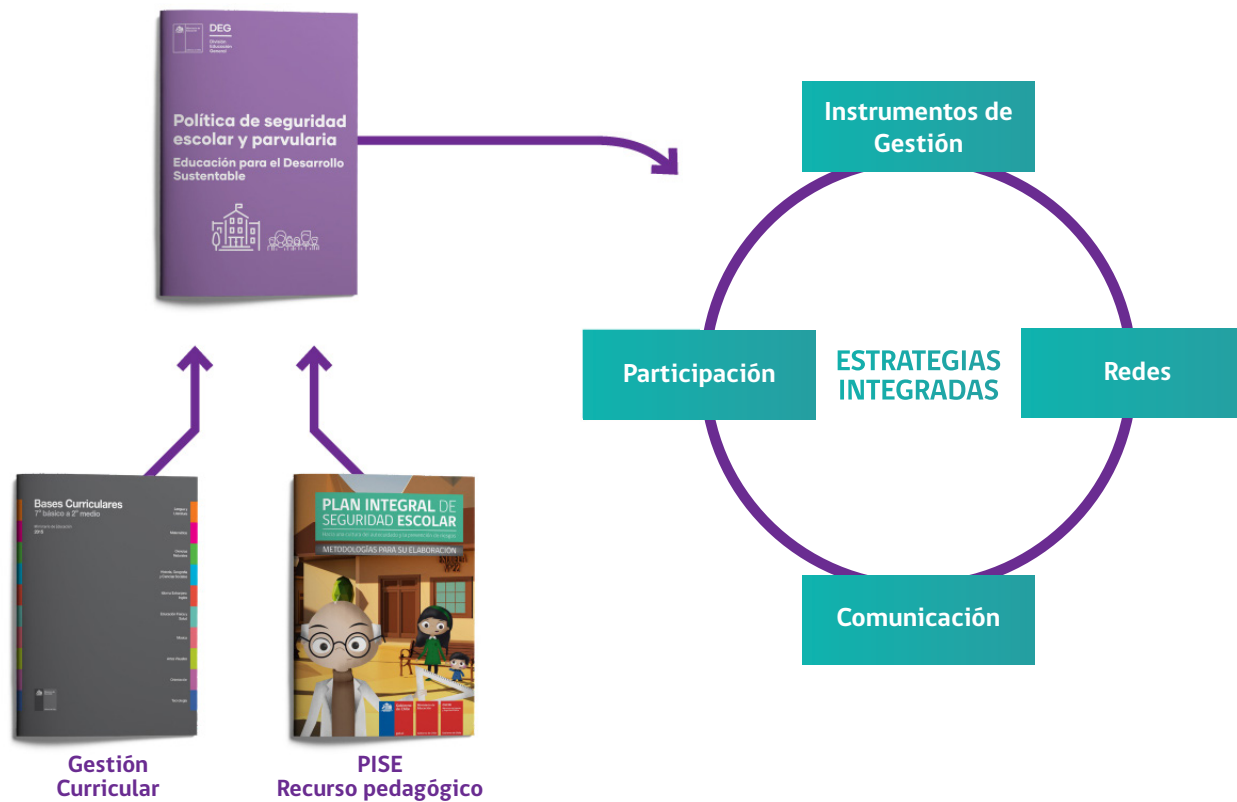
DEG
División Educación General

Política de seguridad escolar y parvularia
Educación para el Desarrollo Sustentable

Bases Curriculares
7° básico a 2° medio

Gestión Curricular

PLAN INTEGRAL DE SEGURIDAD ESCOLAR
METODOLOGÍAS PARA SU ELABORACIÓN

PISE
Recurso pedagógico

Instrumentos de Gestión

Participación

ESTRATEGIAS INTEGRADAS

Redes

Comunicación